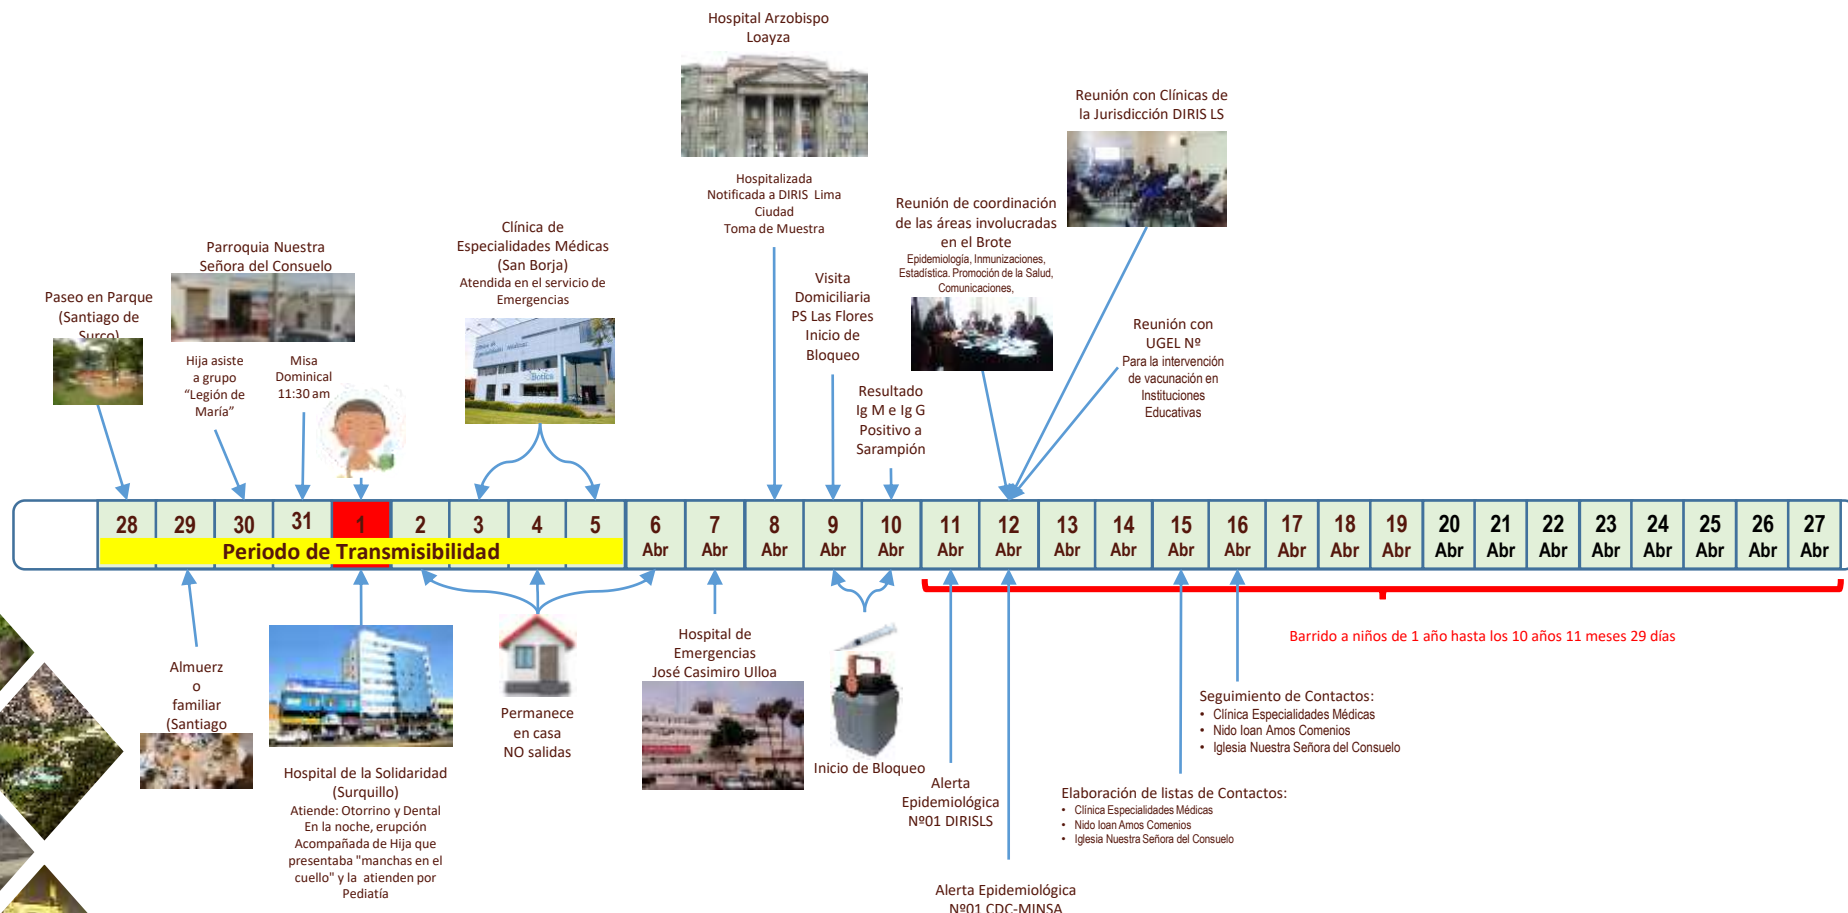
Hospital Arzobispo Loayza

Hospitalizada
Notificada a DIRIS Lima Ciudad
Toma de Muestra

Reunión con Clínicas de la Jurisdicción DIRIS LS

Reunión de coordinación de las áreas involucradas en el Brote
Epidemiología, Inmunizaciones, Estadística. Promoción de la Salud, Comunicaciones,

Parroquia Nuestra Señora del Consuelo

Clínica de Especialidades Médicas (San Borja)
Atendida en el servicio de Emergencias

Paseo en Parque (Santiago de Surco)

Hija asiste a grupo "Legión de María"

Misa Dominical 11:30 am

Visita Domiciliaria PS Las Flores Inicio de Bloqueo

Resultado Ig M e Ig G Positivo a Sarampión

Reunión con UGEL Nº
Para la intervención de vacunación en Instituciones Educativas

| | 28 | 29 | 30 | 31 | 1 | 2 | 3 | 4 | 5 | 6 Abr | 7 Abr | 8 Abr | 9 Abr | 10 Abr | 11 Abr | 12 Abr | 13 Abr | 14 Abr | 15 Abr | 16 Abr | 17 Abr | 18 Abr | 19 Abr | 20 Abr | 21 Abr | 22 Abr | 23 Abr | 24 Abr | 25 Abr | 26 Abr | 27 Abr |
|---|---|---|---|---|---|---|---|---|---|---|---|---|---|---|---|---|---|---|---|---|---|---|---|---|---|---|---|---|---|---|---|

Periodo de Transmisibilidad

Barrido a niños de 1 año hasta los 10 años 11 meses 29 días

Almuerzo familiar (Santiago

Hospital de la Solidaridad (Surquillo)
Atiende: Otorrino y Dental
En la noche, erupción
Acompañada de Hija que presentaba "manchas en el cuello" y la atienden por Pediatía

Permanece en casa NO salidas

Hospital de Emergencias José Casimiro Ulloa

Inicio de Bloqueo

Alerta Epidemiológica Nº01 DIRISLS

Alerta Epidemiológica Nº01 CDC-MINSA

Seguimiento de Contactos:
• Clínica Especialidades Médicas
• Nido Ioan Amos Comenios
• Iglesia Nuestra Señora del Consuelo

Elaboración de listas de Contactos:
• Clínica Especialidades Médicas
• Nido Ioan Amos Comenios
• Iglesia Nuestra Señora del Consuelo